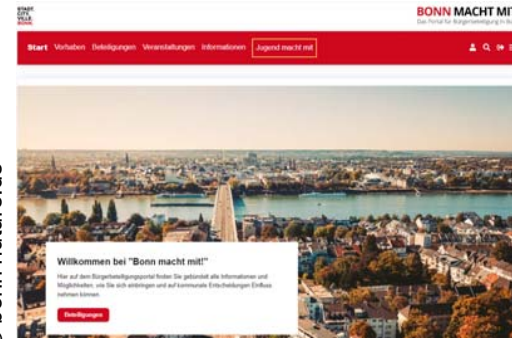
STADT. CITY. VILLE. BONN.

BONN MACHT MIT
Das Portal für Bürgerbeteiligung in B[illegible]

Start Vorhaben Beteiligungen Veranstaltungen Informationen Jugend macht mit

Willkommen bei "Bonn macht mit!"

Hier auf dem Bürgerbeteiligungsportal finden Sie gebündelt alle Informationen und Möglichkeiten, wie Sie sich einbringen und auf kommunale Entscheidungen Einfluss nehmen können.

Beteiligungen

© Bonn macht mit